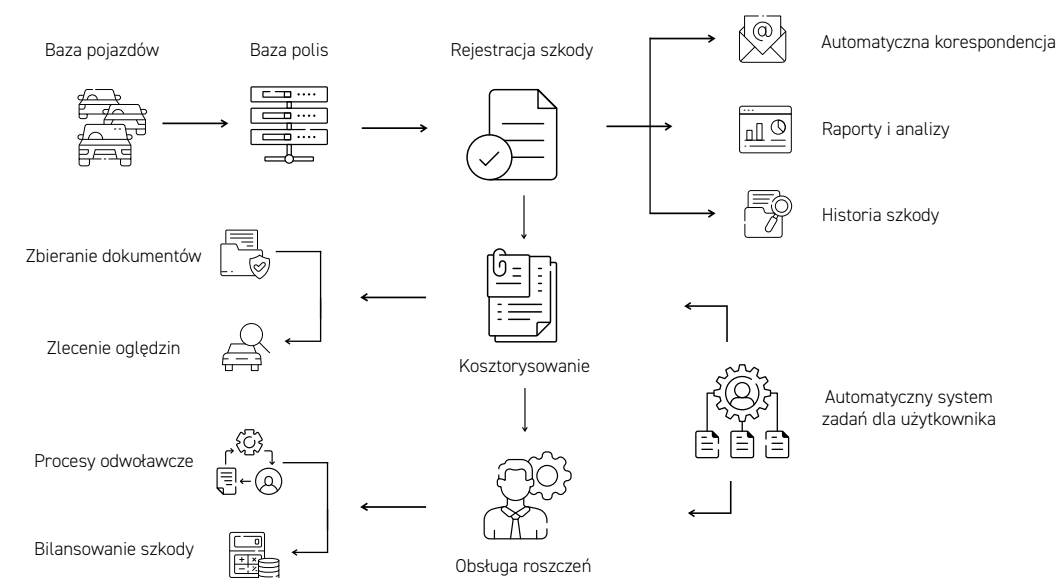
Baza pojazdów

Baza polis

Rejestracja szkody

Automatyczna korespondencja

Raporty i analizy

Historia szkody

Zbieranie dokumentów

Zlecenie oględzin

Kosztorysowanie

Automatyczny system zadań dla użytkownika

Procesy odwoławcze

Bilansowanie szkody

Obsługa roszczeń